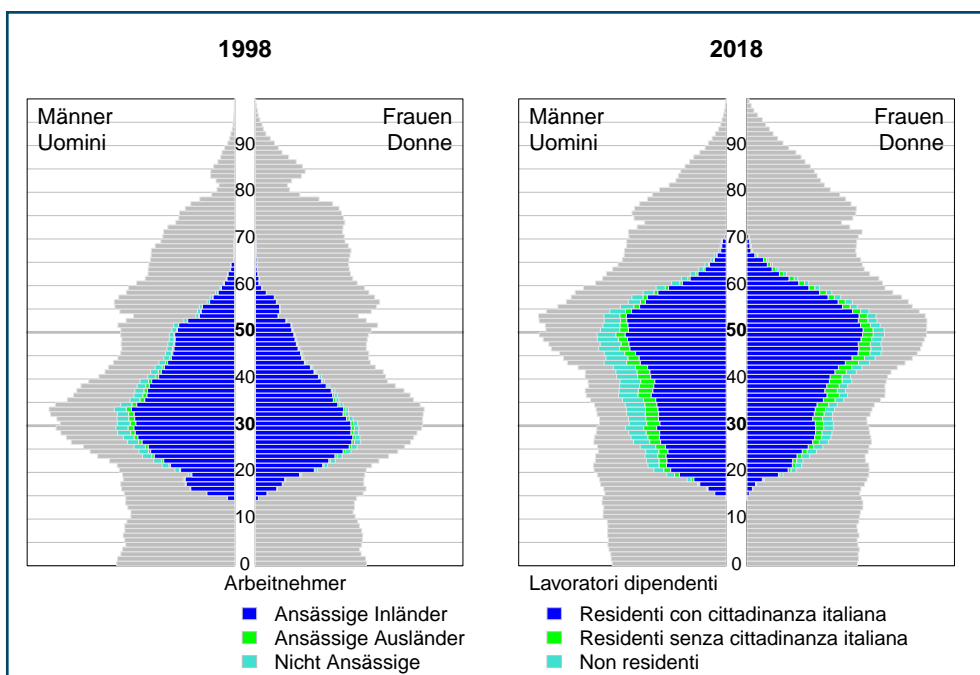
1998

Männer
Uomini

Frauen
Donne

90
80
70
60
50
40
30
20
10
0

2018

Männer
Uomini

Frauen
Donne

90
80
70
60
50
40
30
20
10
0

Arbeitnehmer
Ansässige Inländer
Ansässige Ausländer
Nicht Ansässige

Lavoratori dipendenti
Residenti con cittadinanza italiana
Residenti senza cittadinanza italiana
Non residenti